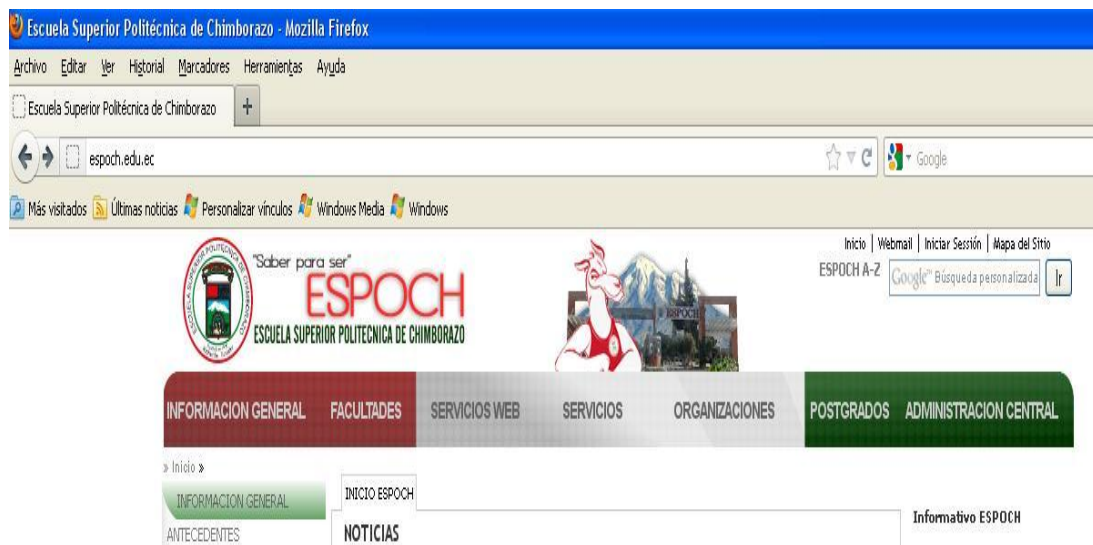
Escuela Superior Politécnica de Chimborazo - Mozilla Firefox

Archivo Editar Ver Historial Marcadores Herramientas Ayuda

Escuela Superior Politécnica de Chimborazo +

espoch.edu.ec

Google

Más visitados Últimas noticias Personalizar vínculos Windows Media Windows

Inicio | Webmail | Iniciar Sesión | Mapa del Sitio

ESPOCH A-Z Google™ Búsqueda personalizada Ir

"Saber para ser"

ESPOCH

ESCUELA SUPERIOR POLITECNICA DE CHIMBORAZO

ESPOCH

INFORMACION GENERAL FACULTADES SERVICIOS WEB SERVICIOS ORGANIZACIONES POSTGRADOS ADMINISTRACION CENTRAL

» Inicio »

INFORMACION GENERAL

ANTECEDENTES

INICIO ESPOCH

NOTICIAS

Informativo ESPOCH